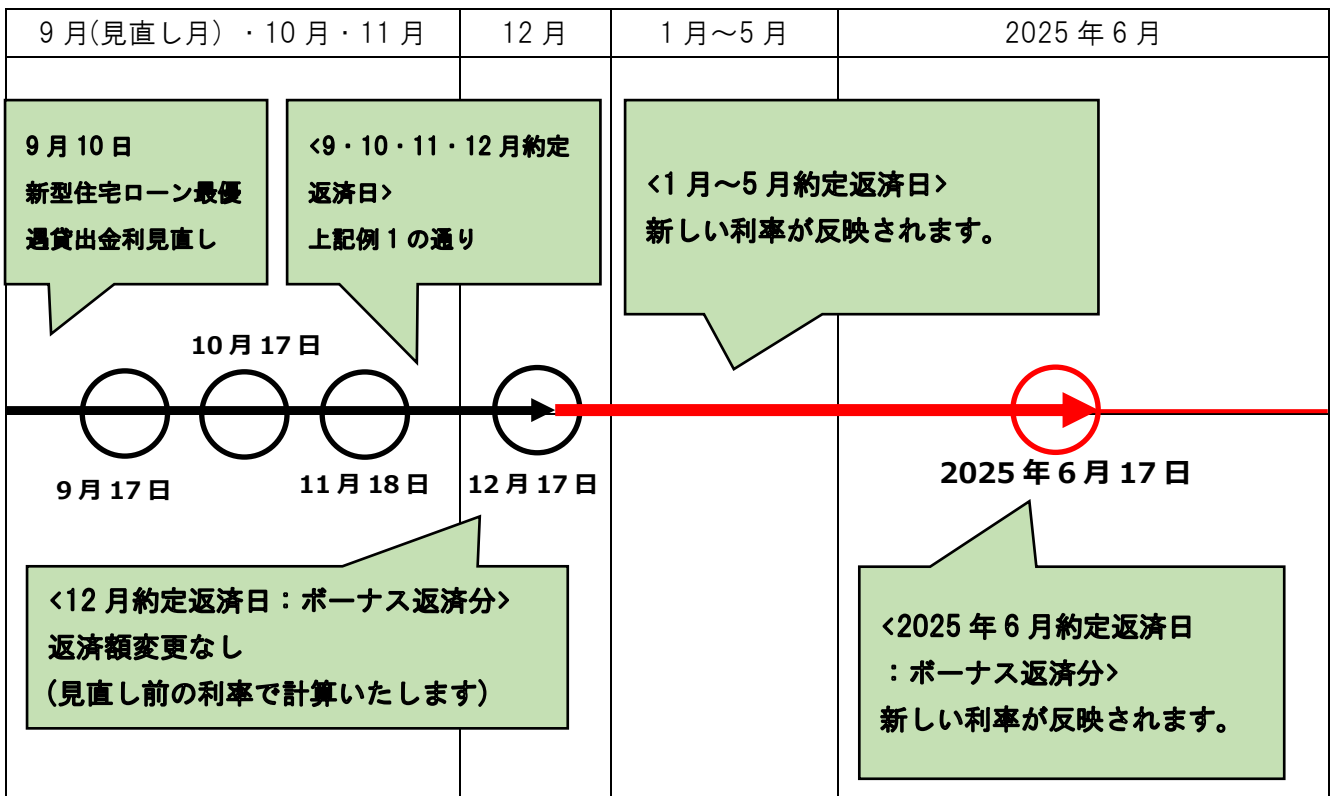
| 9月(見直し月)・10月・11月 | 12月 | 1月～5月 | 2025年6月 |
|---|---|---|---|

9月10日
新型住宅ローン最優遇貸出金利見直し

<9・10・11・12月約定返済日>
上記例1の通り

<1月～5月約定返済日>
新しい利率が反映されます。

10月17日

9月17日

11月18日

12月17日

2025年6月17日

<12月約定返済日：ボーナス返済分>
返済額変更なし
(見直し前の利率で計算いたします)

<2025年6月約定返済日
：ボーナス返済分>
新しい利率が反映されます。